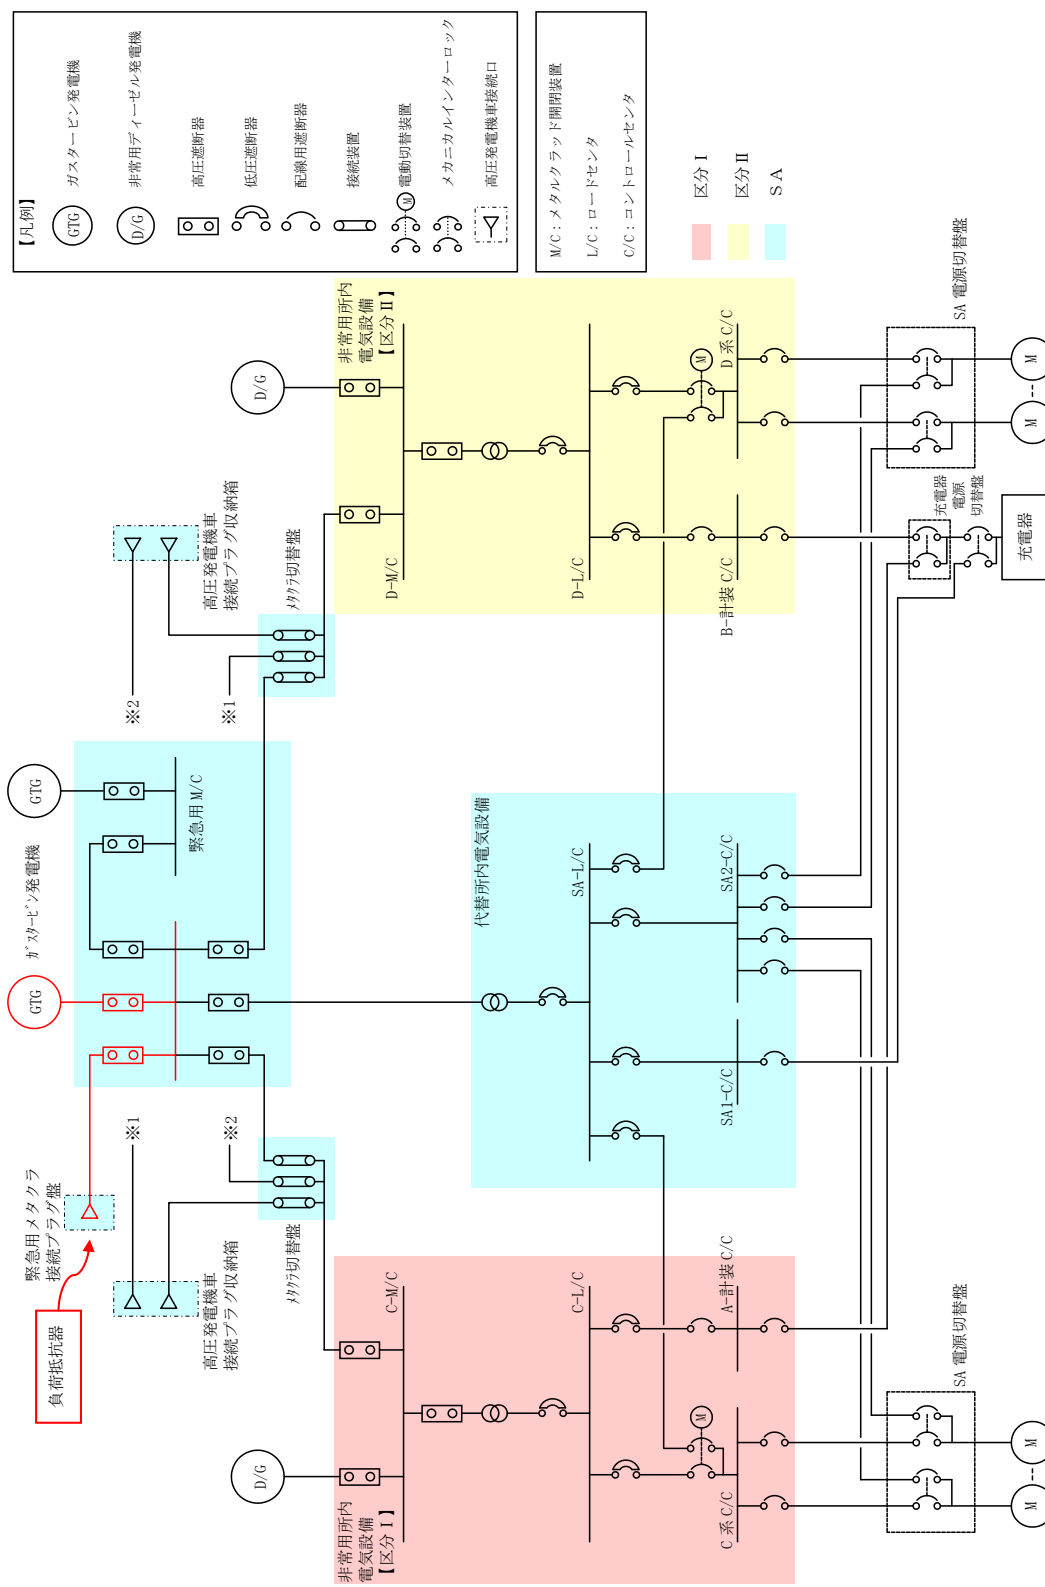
【凡例】
GTG ガスタービン発電機
D/G 非常用ディーゼル発電機
高圧遮断器
低圧遮断器
配線用遮断器
接続装置
M 電動切替装置
メカニカルインターロック
高圧発電機車接続口

M/C：メタルクラッド開閉装置
L/C：ロードセンタ
C/C：コントロールセンタ

区分Ⅰ
区分Ⅱ
SA

非常用所内電気設備【区分Ⅱ】
D/G
D-M/C
D-L/C
M
D系 C/C
B-計装 C/C
SA 電源切替盤
M
M
充電器電源切替盤
充電器

高圧発電機車接続プラグ収納箱
メタクラ切替盤
※2
※1
GTG
緊急用M/C
ガスタービン発電機
GTG
代替所内電気設備
SA-L/C
SA2-C/C
SA1-C/C

緊急用メタクラ接続プラグ盤
負荷抵抗器
※1
※2
高圧発電機車接続プラグ収納箱
メタクラ切替盤
C-M/C
C-L/C
A-計装 C/C
D/G
M
C系 C/C
非常用所内電気設備【区分Ⅰ】
SA 電源切替盤
M
M